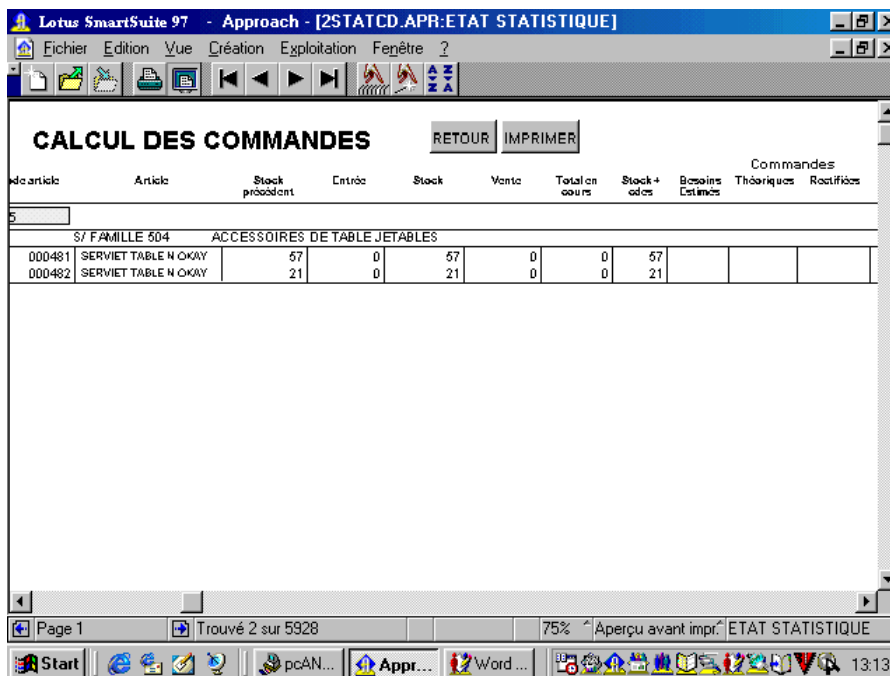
Lotus SmartSuite 97 - Approach - [2STATCD.APR:ETAT STATISTIQUE]

Fichier Edition Vue Création Exploitation Fenêtre ?

CALCUL DES COMMANDES

RETOUR IMPRIMER

Commandes

| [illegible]de article | Article | Stock précédent | Entrée | Stock | Vente | Total en cours | Stock + cdes | Besoins Estimés | Théoriques | Rectifiées |
|---|---|---|---|---|---|---|---|---|---|---|
| 5 | | | | | | | | | | |
| | S/ FAMILLE 504 ACCESSOIRES DE TABLE JETABLES | | | | | | | | | |
| 000481 | SERVIET TABLE N OKAY | 57 | 0 | 57 | 0 | 0 | 57 | | | |
| 000482 | SERVIET TABLE N OKAY | 21 | 0 | 21 | 0 | 0 | 21 | | | |

Page 1 Trouvé 2 sur 5928 75% Aperçu avant impr. ETAT STATISTIQUE

Start pcAN... Appr... Word ... 13:13